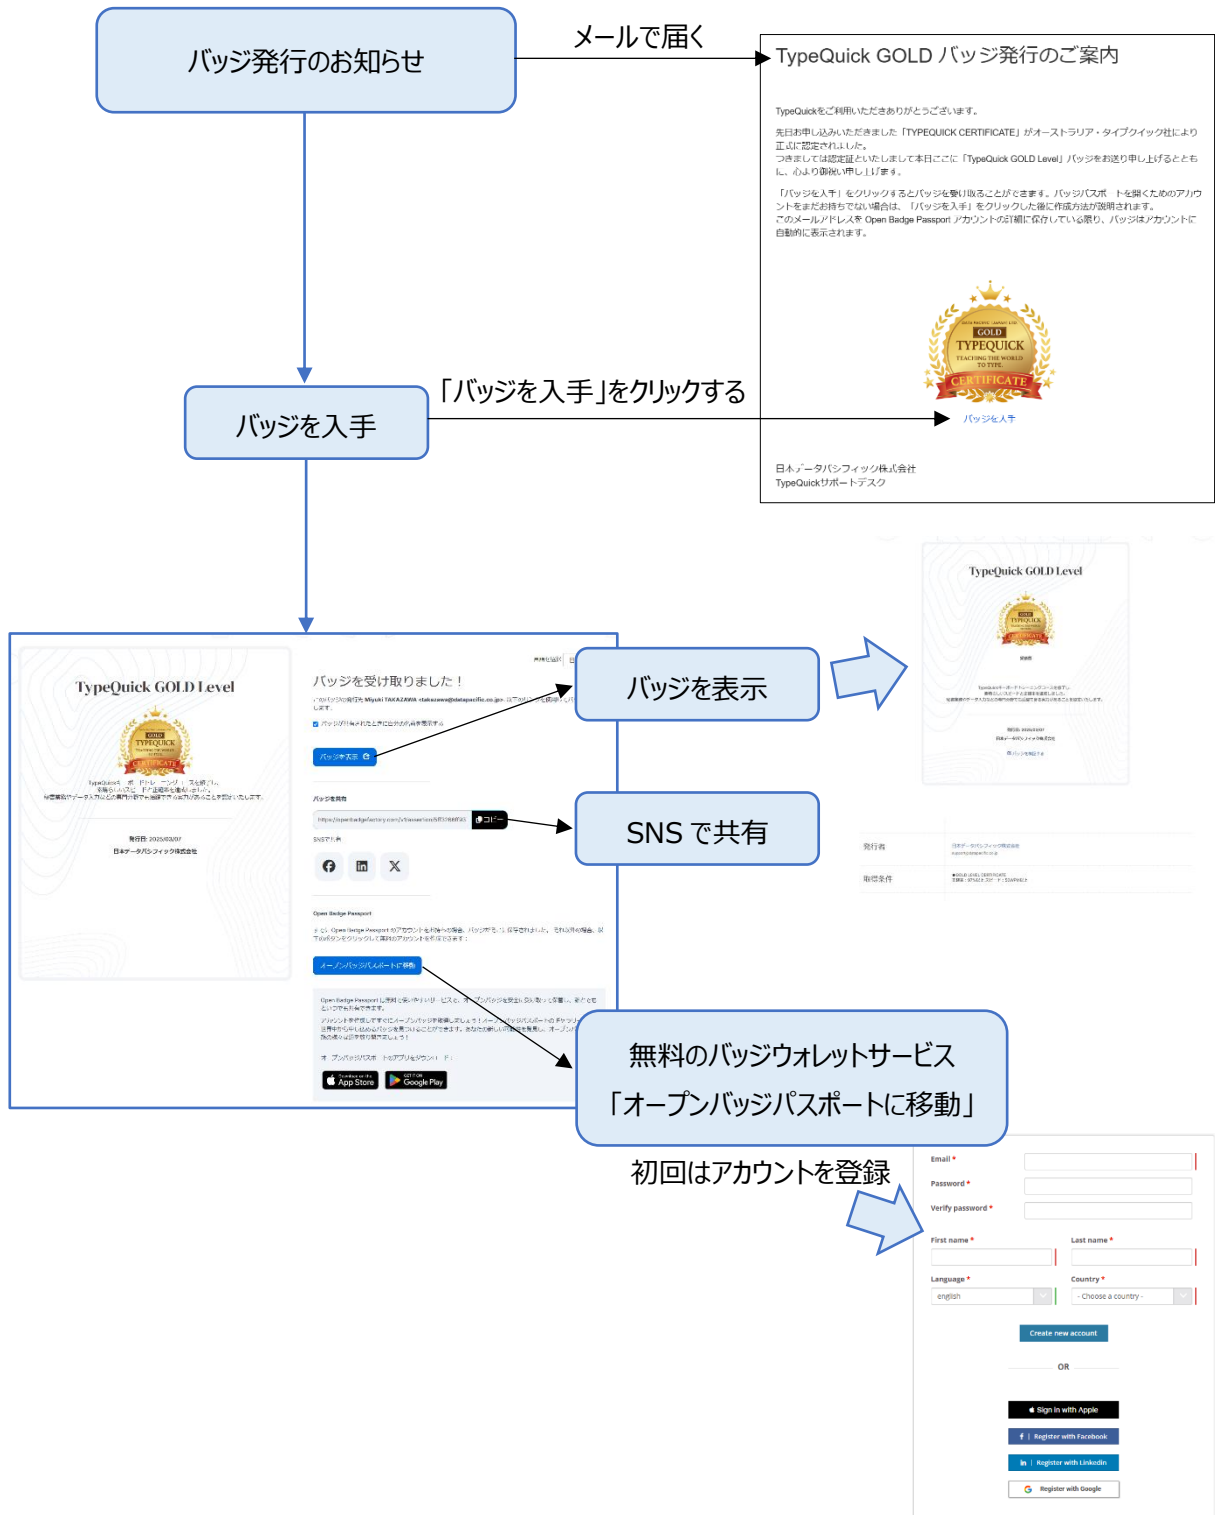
バッジ発行のお知らせ

メールで届く

TypeQuick GOLD バッジ発行のご案内

TypeQuickをご利用いただきありがとうございます。

先日お申し込みいただきました「TYPEQUICK CERTIFICATE」がオーストラリア・タイプクイック社により正式に認定されました。
つきましては認定証といたしまして本日ここに「TypeQuick GOLD Level」バッジをお送り申し上げるとともに、心より御祝い申し上げます。

「バッジを入手」をクリックするとバッジを受け取ることができます。バッジスポートを開くためのアカウントをまだお持ちでない場合は、「バッジを入手」をクリックした後に作成方法が説明されます。
このメールアドレスを Open Badge Passport アカウントの詳細に保存している限り、バッジはアカウントに自動的に表示されます。

GOLD
TYPEQUICK
TEACHING THE WORLD TO TYPE
CERTIFICATE

バッジを入手

日本データパシフィック株式会社
TypeQuickサポートデスク

バッジを入手

「バッジを入手」をクリックする

TypeQuick GOLD Level

発行日: 2025/02/07
日本データパシフィック株式会社

バッジを受け取りました！

バッジを表示

バッジを共有

コピー

SNSで共有

Open Badge Passport

オープンバッジパスポートに移動

App Store
Google Play

バッジを表示

TypeQuick GOLD Level

発行者
取得条件

SNS で共有

無料のバッジウォレットサービス
「オープンバッジパスポートに移動」

初回はアカウントを登録

Email *
Password *
Verify password *
First name *
Last name *
Language *
english
Country *
- Choose a country -
Create new account
OR
Sign in with Apple
Register with Facebook
Register with Linkedin
Register with Google